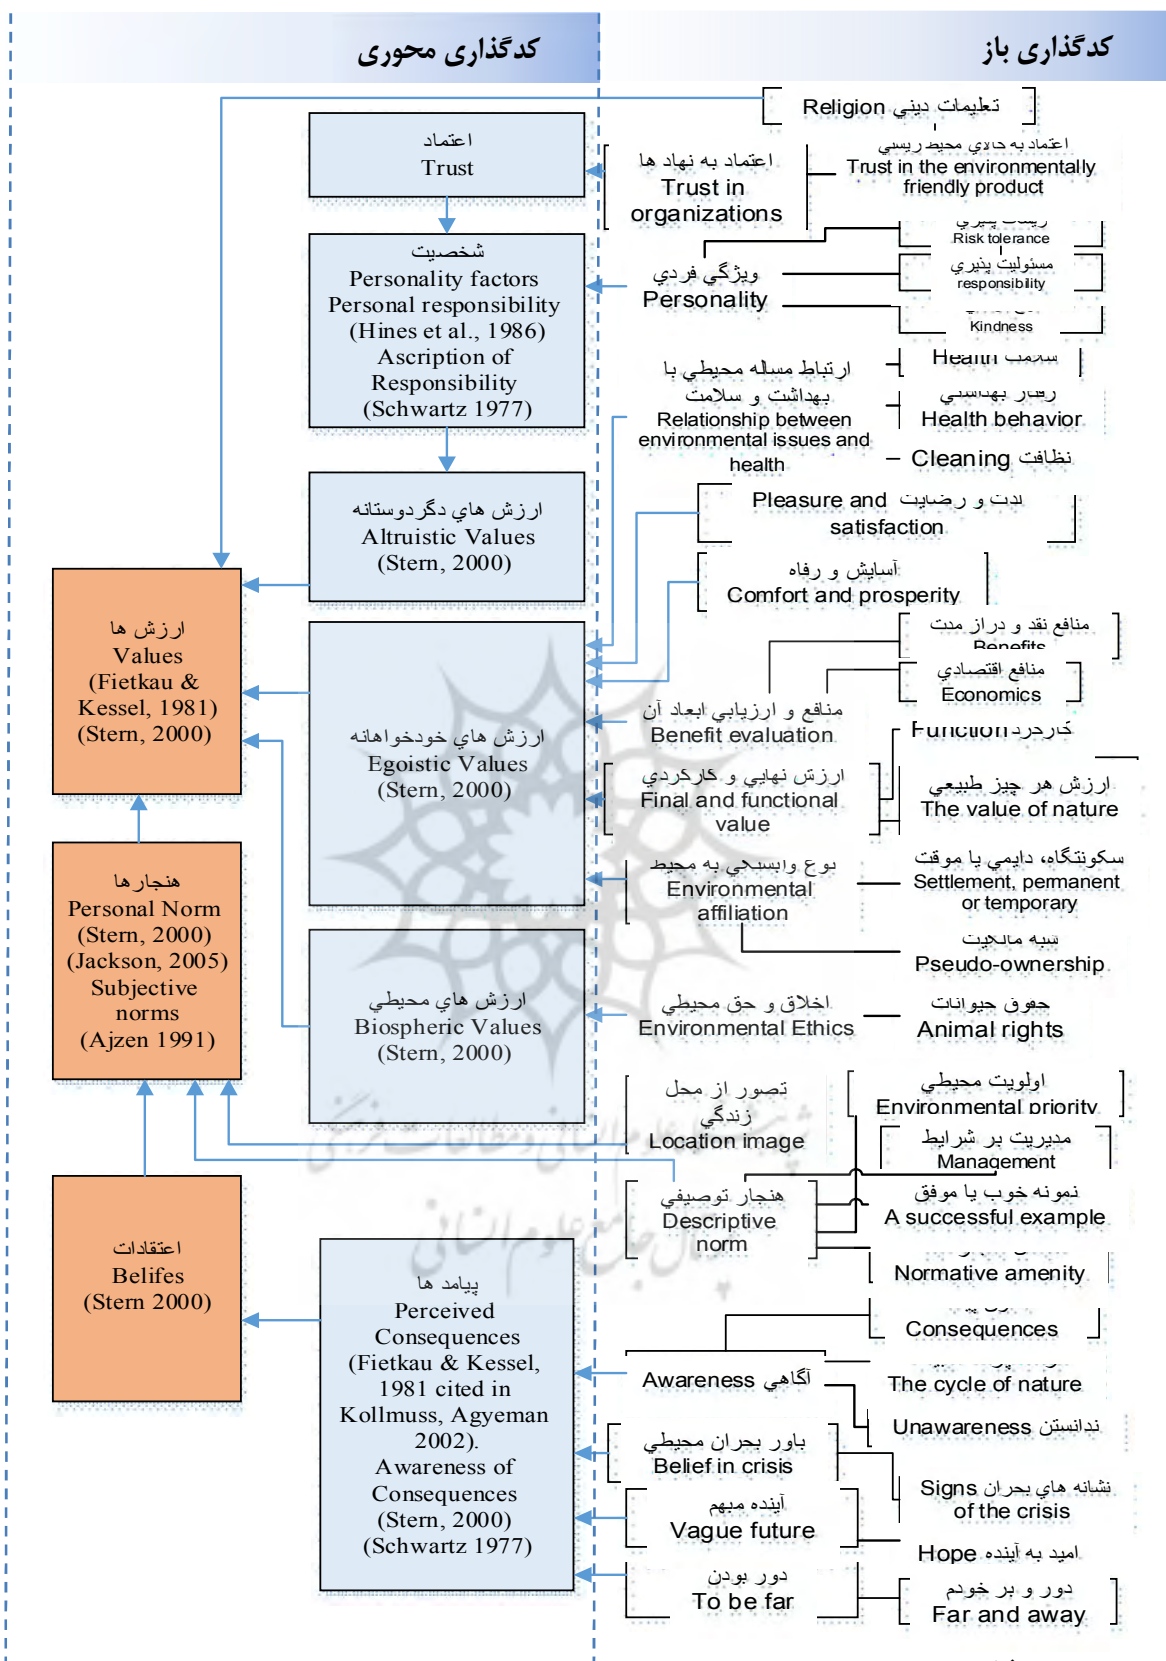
کدگذاری محوری

کدگذاری باز

Religion تعلیمات دینی

اعتماد
Trust

اعتماد به کالای محیط زیستی
Trust in the environmentally friendly product

اعتماد به نهاد ها
Trust in organizations

شخصیت
Personality factors
Personal responsibility
(Hines et al., 1986)
Ascription of Responsibility
(Schwartz 1977)

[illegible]
Risk tolerance

مسئولیت پذیری
responsibility

ویژگی فردی
Personality

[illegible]
Kindness

Health سلامت

ارتباط مساله محیطی با بهداشت و سلامت
Relationship between environmental issues and health

رفتار بهداشتی
Health behavior

Cleaning نظافت

ارزش های دگردوستانه
Altruistic Values
(Stern, 2000)

Pleasure and لذت و رضایت satisfaction

آسایش و رفاه
Comfort and prosperity

ارزش ها
Values
(Fietkau & Kessel, 1981)
(Stern, 2000)

منافع نقد و دراز مدت
Benefits

منافع اقتصادی
Economics

ارزش های خودخواهانه
Egoistic Values
(Stern, 2000)

منافع و ارزیابی ابعاد آن
Benefit evaluation

Function کارکرد

ارزش نهایی و کارکردی
Final and functional value

ارزش هر چیز طبیعی
The value of nature

نوع وابستگی به محیط
Environmental affiliation

سکونتگاه، دایمی یا موقت
Settlement, permanent or temporary

شبه مالکیت
Pseudo-ownership

هنجار ها
Personal Norm
(Stern, 2000)
(Jackson, 2005)
Subjective norms
(Ajzen 1991)

ارزش های محیطی
Biospheric Values
(Stern, 2000)

اخلاق و حق محیطی
Environmental Ethics

حقوق حیوانات
Animal rights

تصور از محل زندگی
Location image

اولویت محیطی
Environmental priority

مدیریت بر شرایط
Management

هنجار توصیفی
Descriptive norm

نمونه خوب یا موفق
A successful example

Normative amenity

اعتقادات
Belifes
(Stern 2000)

پیامد ها
Perceived Consequences
(Fietkau & Kessel, 1981 cited in Kollmuss, Agyeman 2002).
Awareness of Consequences
(Stern, 2000)
(Schwartz 1977)

Consequences

Awareness آگاهی

The cycle of nature

Unawareness ندانستن

باور بحران محیطی
Belief in crisis

Signs نشانه های بحران
of the crisis

آینده مبهم
Vague future

Hope امید به آینده

دور بودن
To be far

دور و بر خودم
Far and away